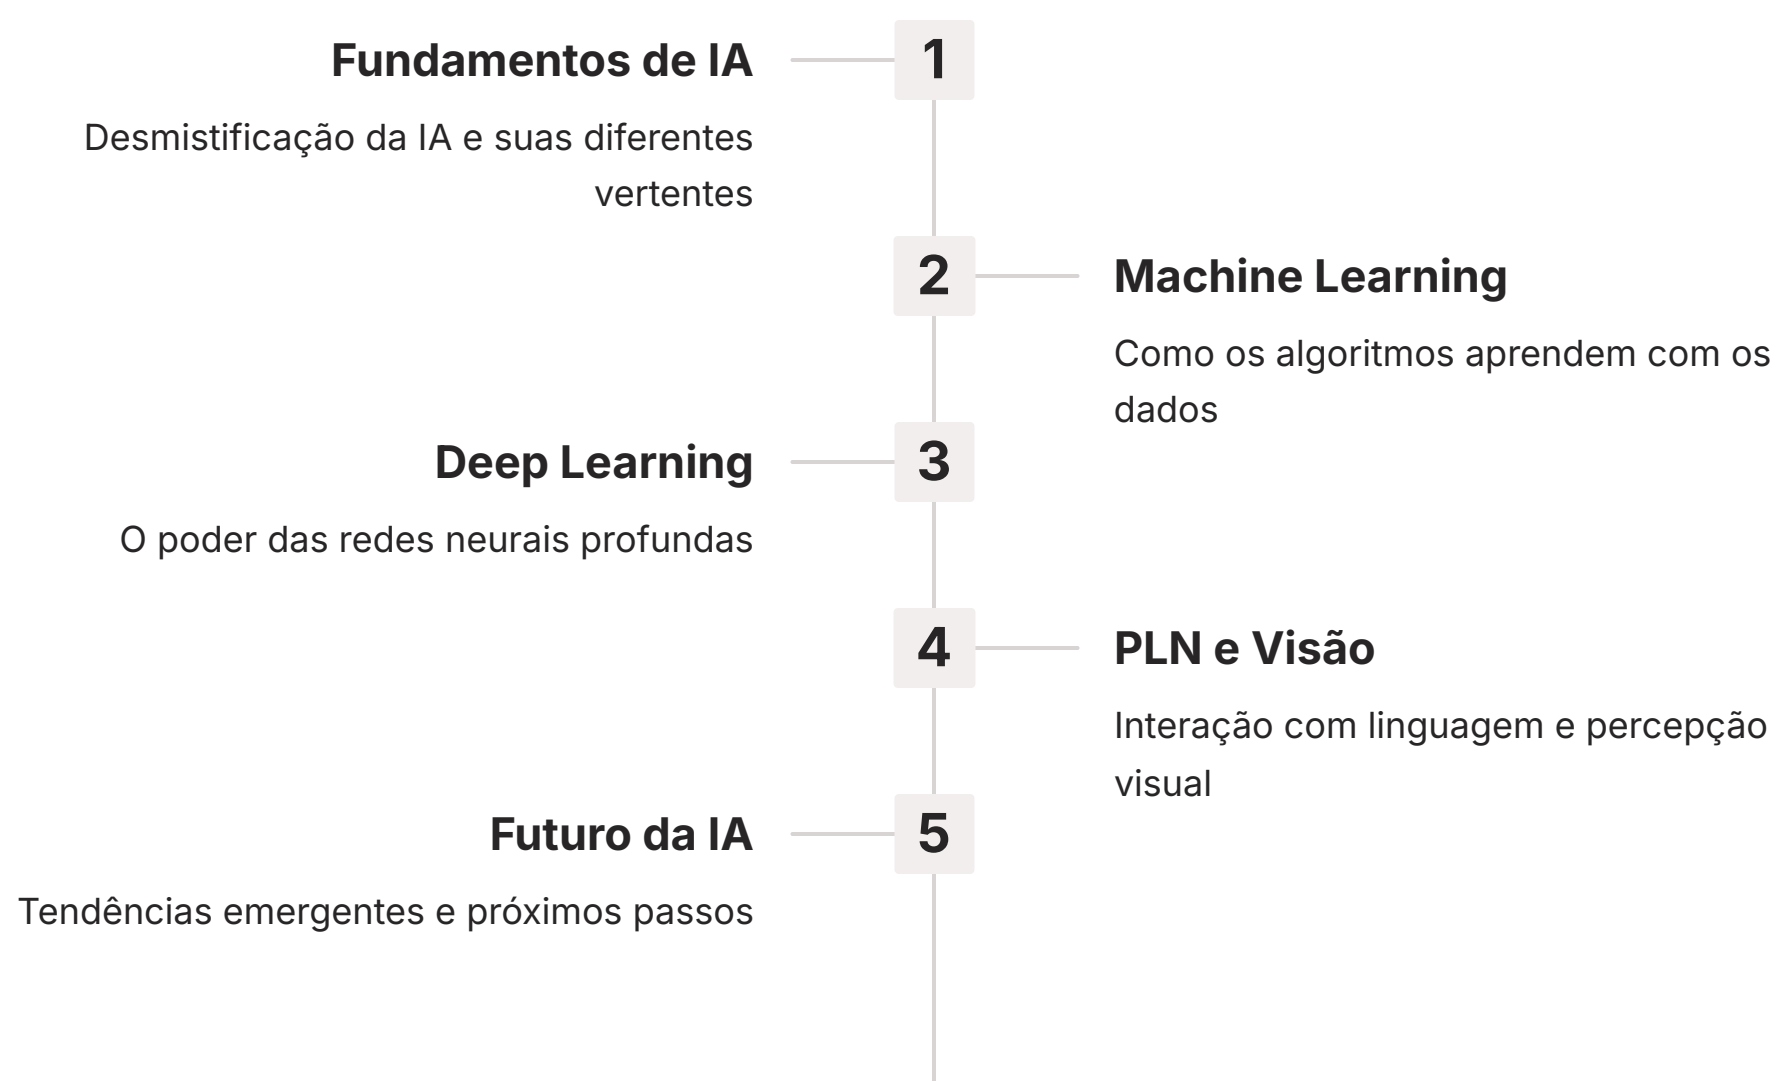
1

Fundamentos de IA

Desmistificação da IA e suas diferentes vertentes

2

Machine Learning

Como os algoritmos aprendem com os dados

3

Deep Learning

O poder das redes neurais profundas

4

PLN e Visão

Interação com linguagem e percepção visual

5

Futuro da IA

Tendências emergentes e próximos passos